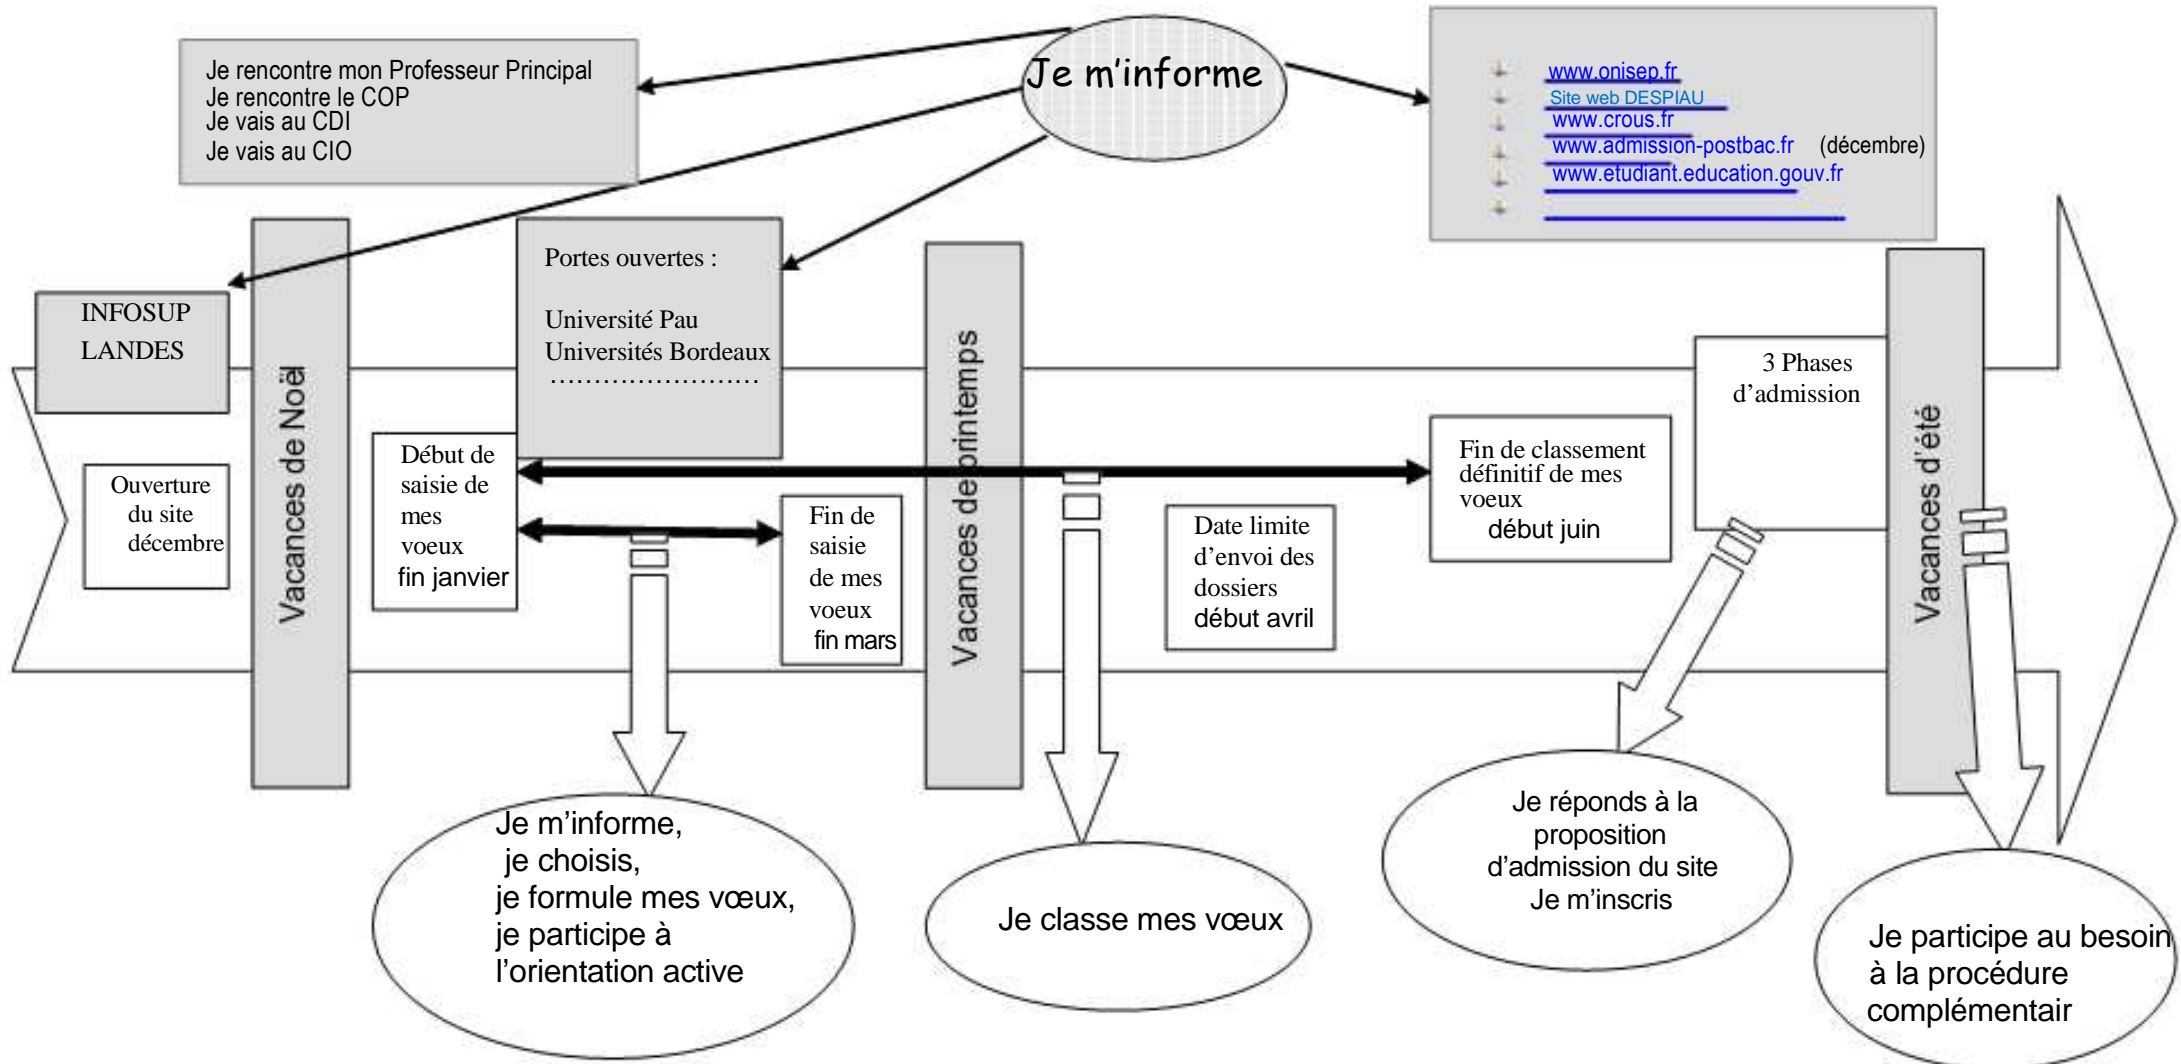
Je rencontre mon Professeur Principal
Je rencontre le COP
Je vais au CDI
Je vais au CIO

Je m'informe

www.onisep.fr
Site web DESPIAU
www.crous.fr
www.admission-postbac.fr (décembre)
www.etudiant.education.gouv.fr

INFOSUP LANDES

Vacances de Noël

Portes ouvertes :

Université Pau
Universités Bordeaux
……………………

Vacances de printemps

3 Phases d'admission

Vacances d'été

Ouverture du site décembre

Début de saisie de mes voeux fin janvier

Fin de saisie de mes voeux fin mars

Date limite d'envoi des dossiers début avril

Fin de classement définitif de mes voeux début juin

Je m'informe,
je choisis,
je formule mes vœux,
je participe à l'orientation active

Je classe mes vœux

Je réponds à la proposition d'admission du site
Je m'inscris

Je participe au besoin à la procédure complémentair